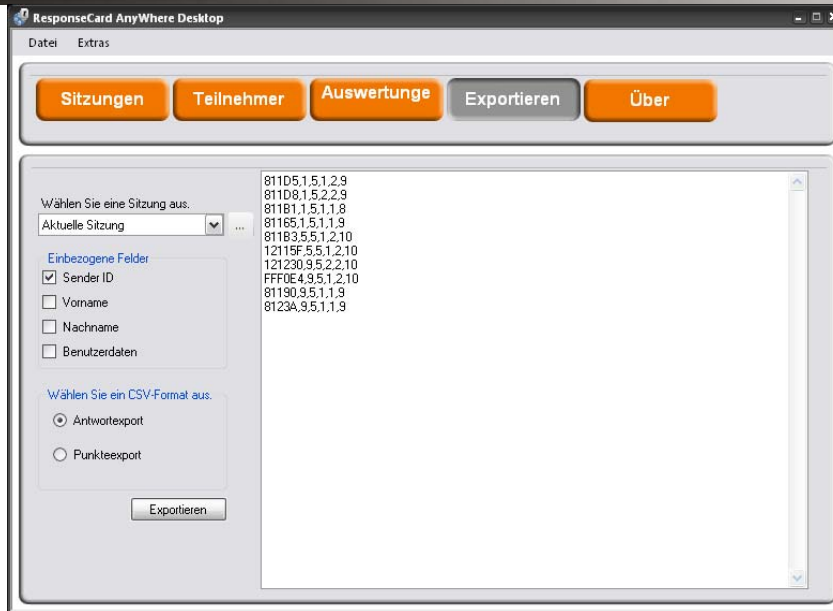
ResponseCard AnyWhere Desktop

Datei Extras

Sitzungen Teilnehmer Auswertunge Exportieren Über

Wählen Sie eine Sitzung aus.

Aktuelle Sitzung

...

Einbezogene Felder

Sender ID

Vorname

Nachname

Benutzerdaten

Wählen Sie ein CSV-Format aus.

Antwortexport

Punkteexport

Exportieren

811D5,1,5,1,2,9
811D8,1,5,2,2,9
811B1,1,5,1,1,8
81165,1,5,1,1,9
811B3,5,5,1,2,10
12115F,5,5,1,2,10
121230,9,5,2,2,10
FFF0E4,9,5,1,2,10
81190,9,5,1,1,9
8123A,9,5,1,1,9